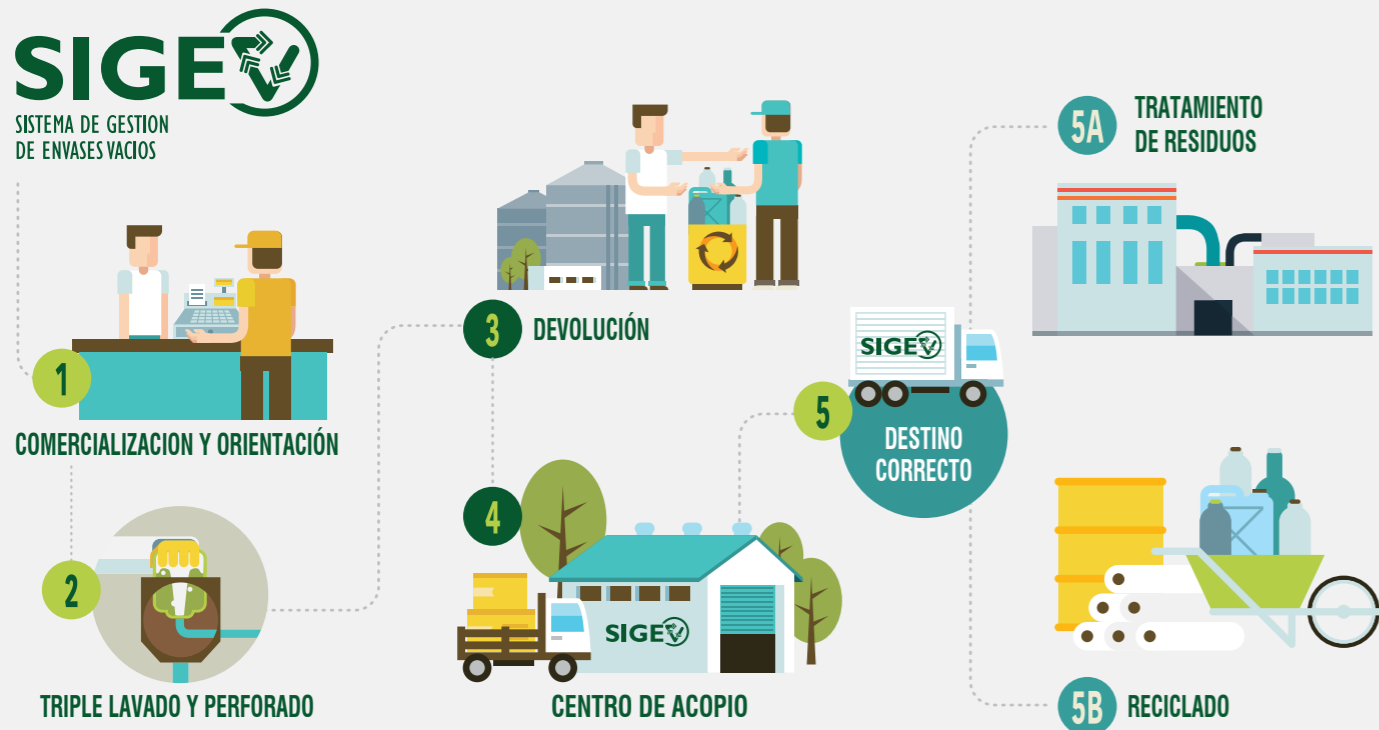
SIGEV
SISTEMA DE GESTION DE ENVASES VACIOS

1
COMERCIALIZACION Y ORIENTACIÓN

2
TRIPLE LAVADO Y PERFORADO

3
DEVOLUCIÓN

4
CENTRO DE ACOPIO

SIGEV

SIGEV

5
DESTINO CORRECTO

5A
TRATAMIENTO DE RESIDUOS

5B
RECICLADO